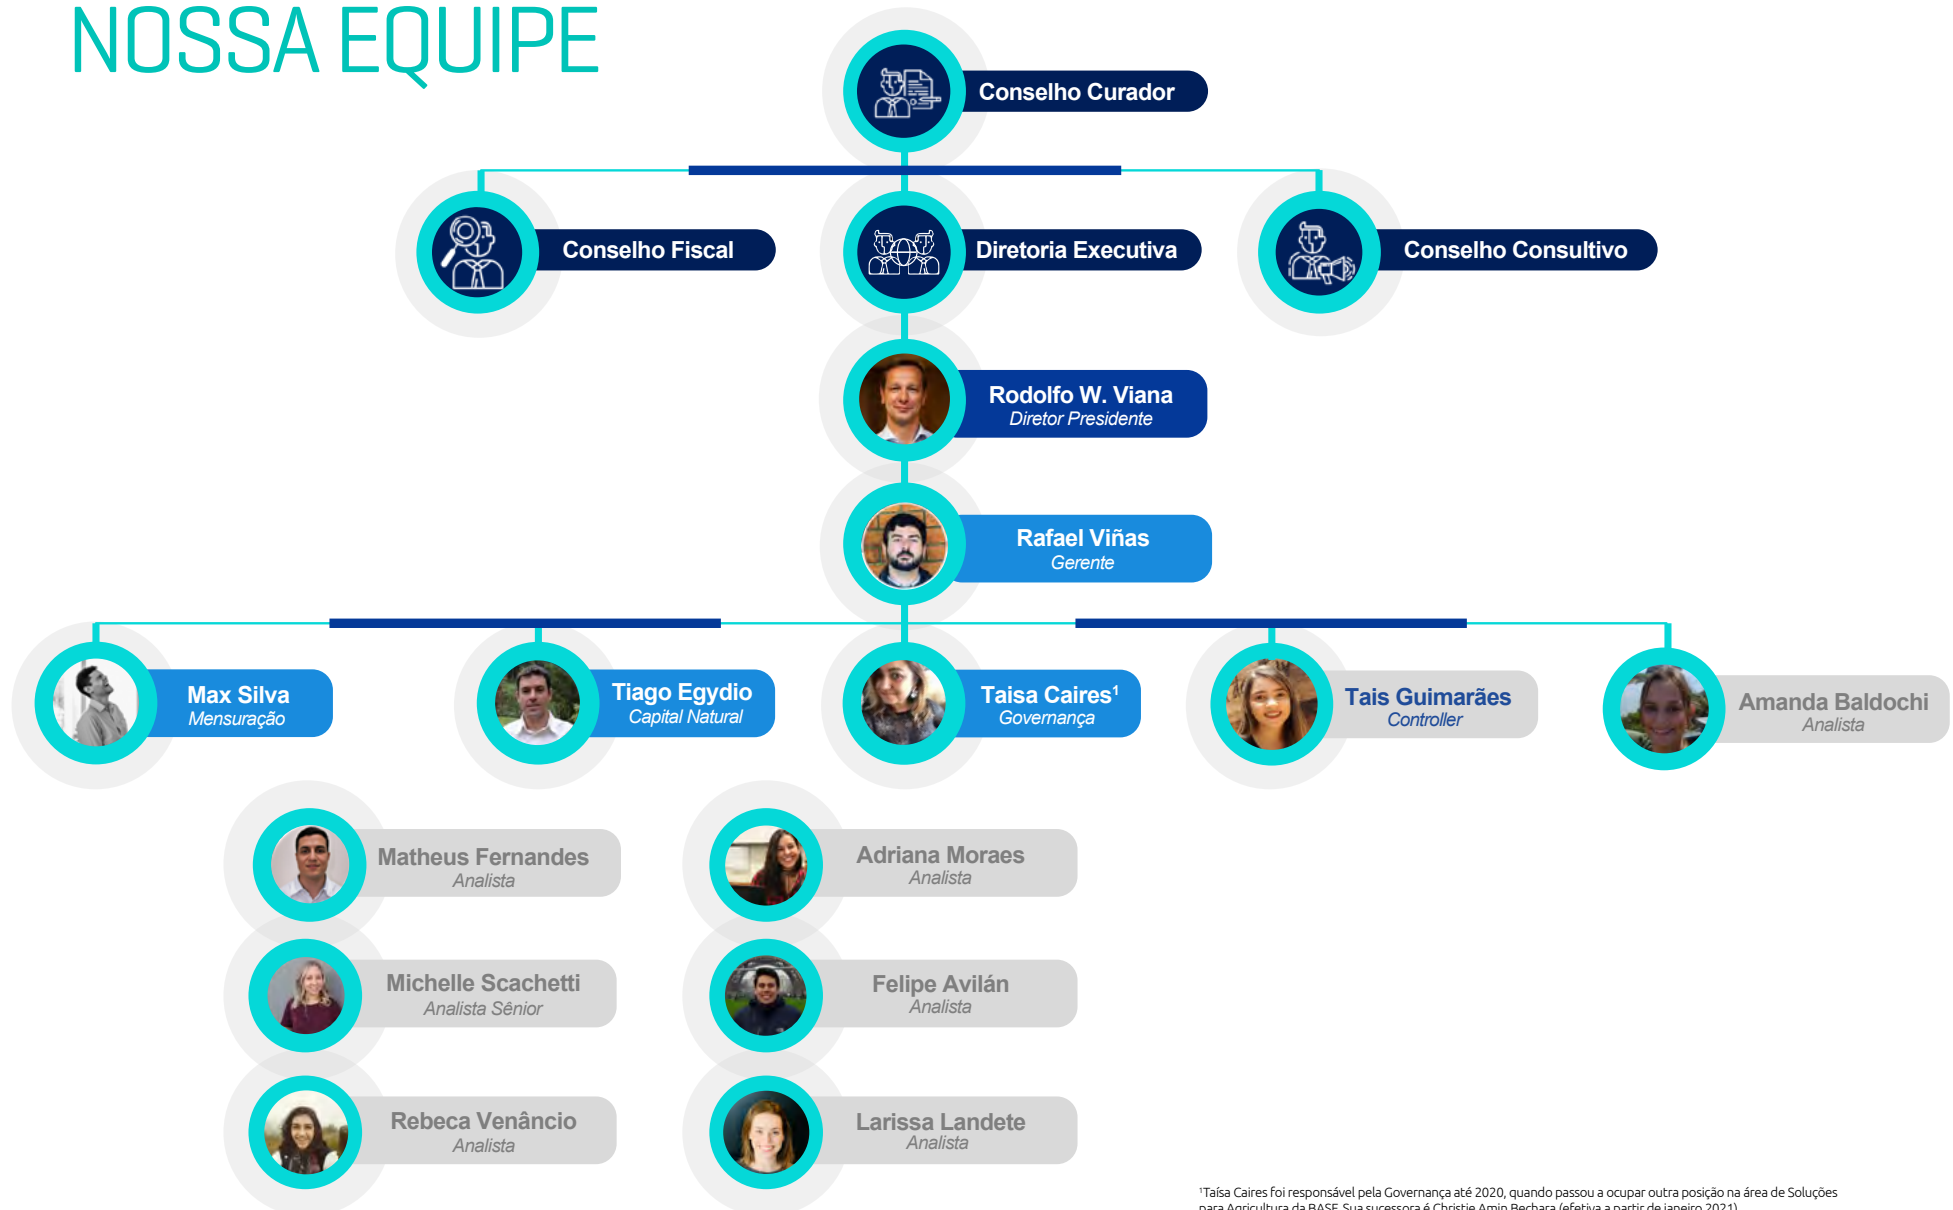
NOSSA EQUIPE

Conselho Curador

Conselho Fiscal

Diretoria Executiva

Conselho Consultivo

Rodolfo W. Viana
Diretor Presidente

Rafael Viñas
Gerente

Max Silva
Mensuração

Tiago Egydio
Capital Natural

Taisa Caires¹
Governança

Tais Guimarães
Controller

Amanda Baldochi
Analista

Matheus Fernandes
Analista

Adriana Moraes
Analista

Michelle Scachetti
Analista Sênior

Felipe Avilán
Analista

Rebeca Venâncio
Analista

Larissa Landete
Analista

¹Taísa Caires foi responsável pela Governança até 2020, quando passou a ocupar outra posição na área de Soluções para Agricultura da BASF. Sua sucessora é Christie Amin Bechara (efetiva a partir de janeiro 2021).